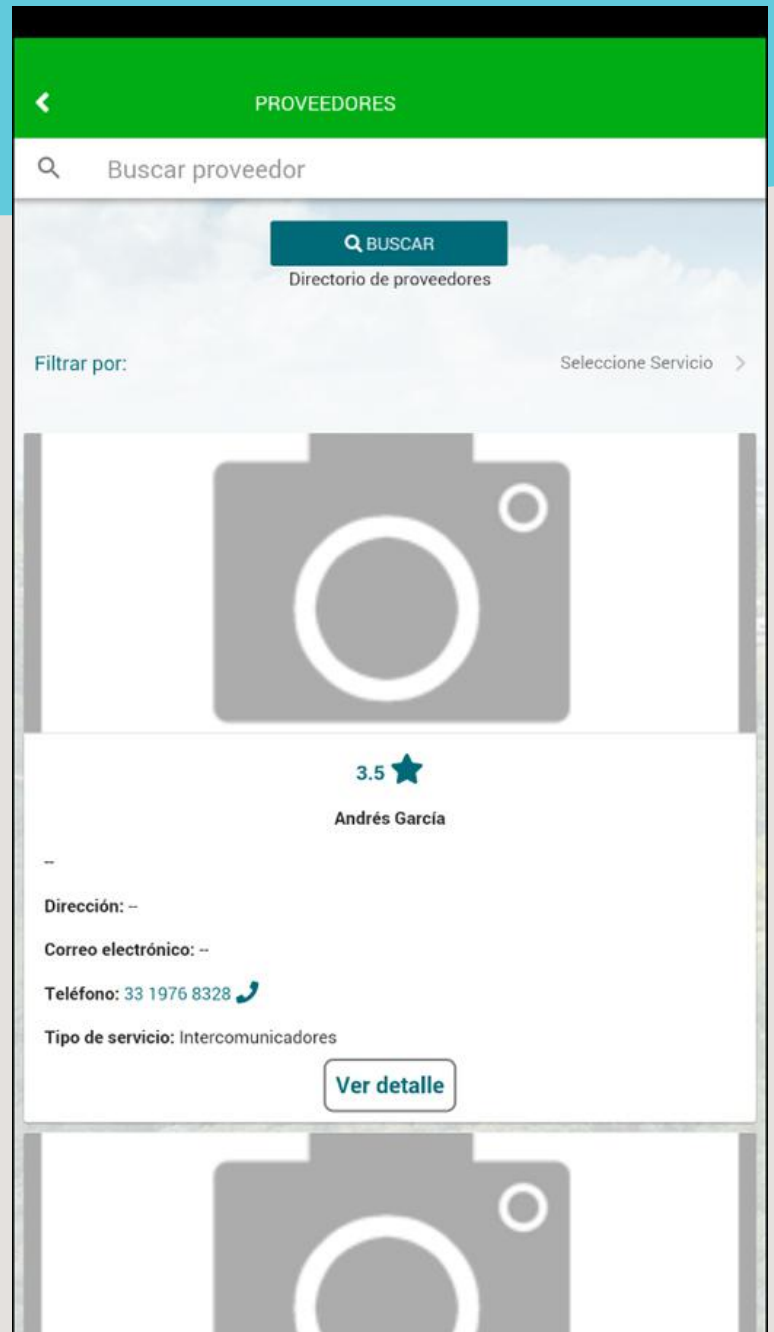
PROVEEDORES

Buscar proveedor

BUSCAR

Directorio de proveedores

Filtrar por:

Seleccione Servicio

3.5

Andrés García

--

Dirección: --

Correo electrónico: --

Teléfono: 33 1976 8328

Tipo de servicio: Intercomunicadores

Ver detalle